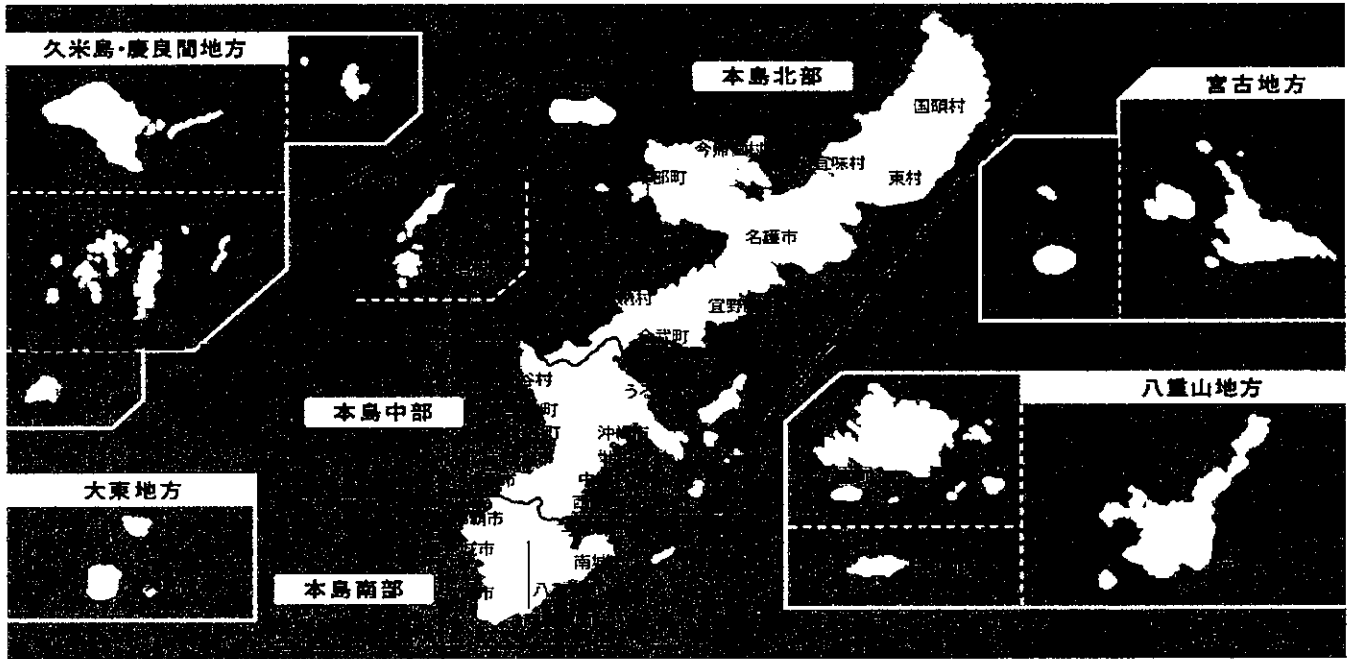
久米島·慶良間地方

本島北部

宮古地方

国頭村

今帰仁村

大宜味村

本部町

東村

名護市

恩納村

宜野座村

金武町

八重山地方

読谷村

うるま市

本島中部

嘉手納町

北谷町

沖縄市

北中城村

大東地方

中城村

西原町

那覇市

豊見城市

南城市

本島南部

糸満市

八重瀬町